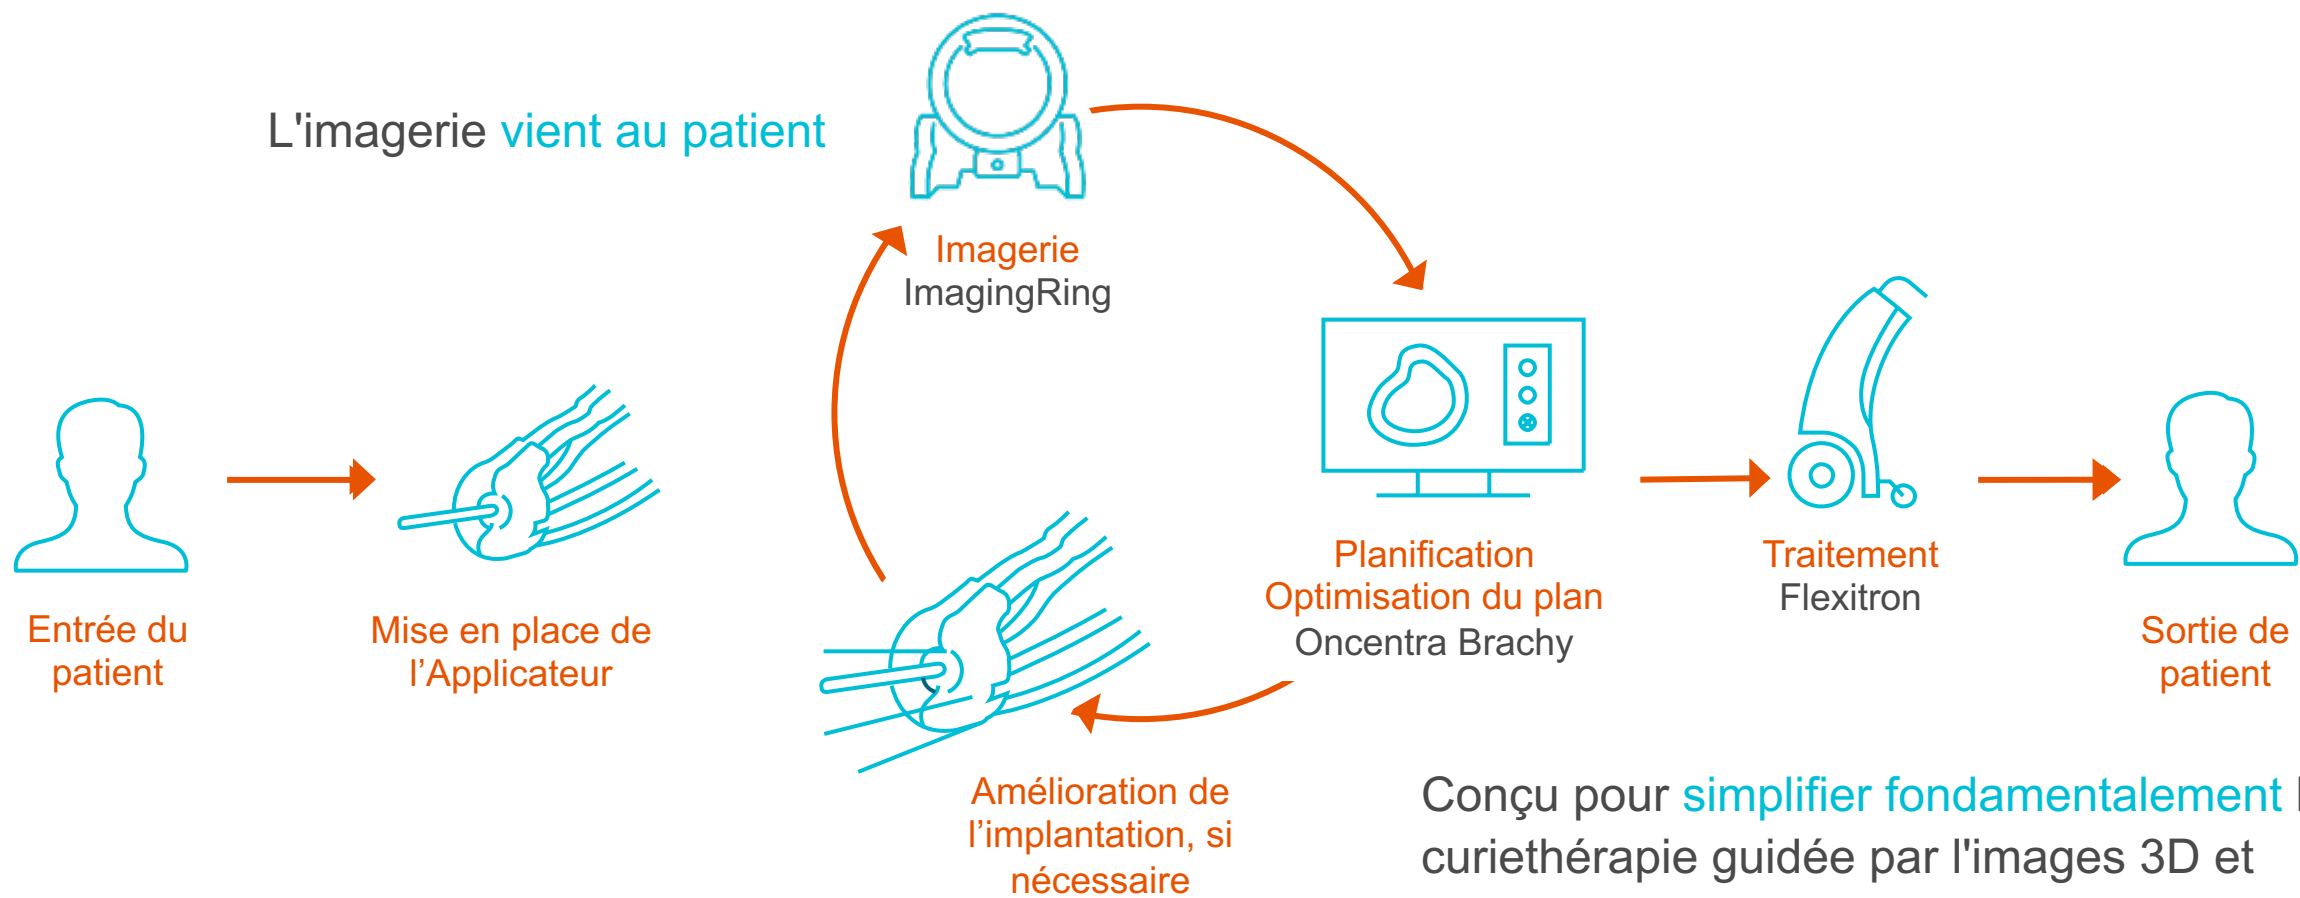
L'imagerie vient au patient

Imagerie
ImagingRing

Entrée du patient

Mise en place de l'Applicateur

Planification
Optimisation du plan
Oncentra Brachy

Traitement
Flexitron

Sortie de patient

Amélioration de l'implantation, si nécessaire

Conçu pour simplifier fondamentalement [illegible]
curiethérapie guidée par l'images 3D et